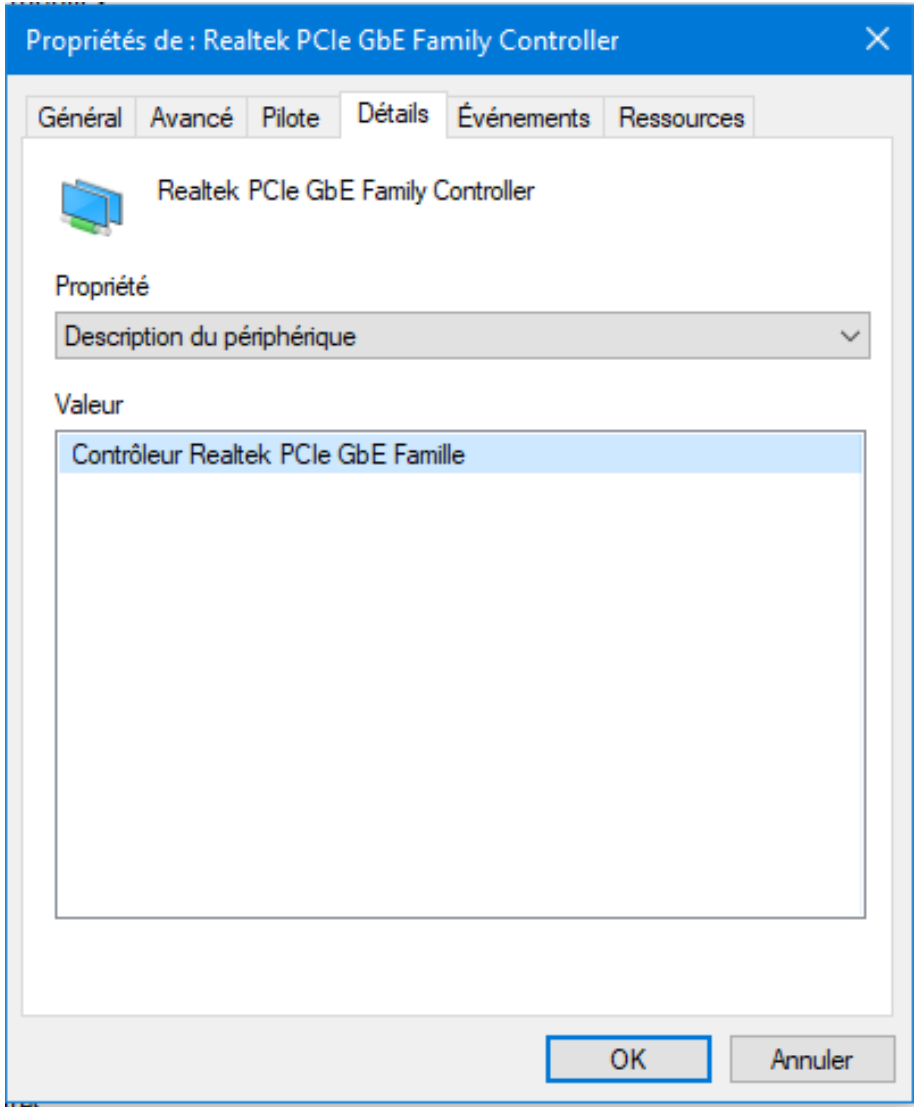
Propriétés de : Realtek PCIe GbE Family Controller

Général | Avancé | Pilote | Détails | Événements | Ressources

Realtek PCIe GbE Family Controller

Propriété

Description du périphérique

Valeur

Contrôleur Realtek PCIe GbE Famille

OK

Annuler